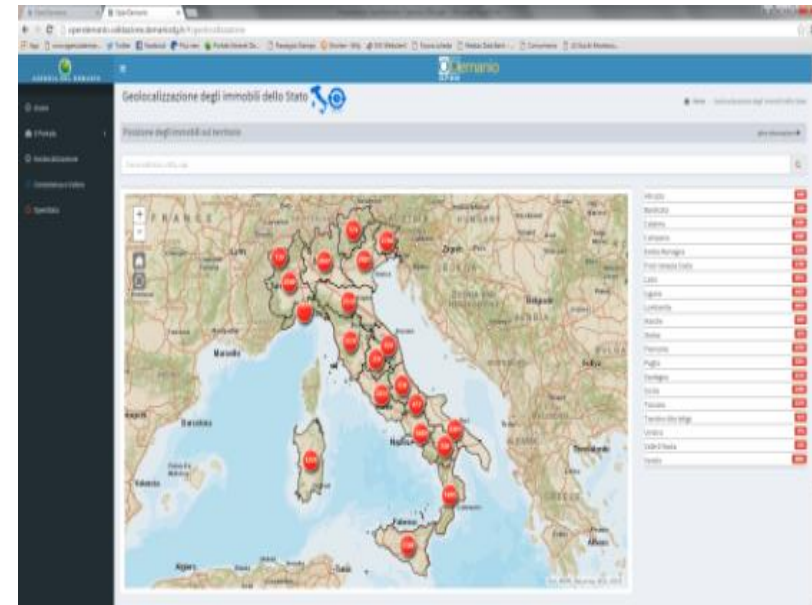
Demanio

Geolocalizzazione degli immobili dello Stato

Posizione degli immobili sul territorio

FRANCE

Marseille

Barcelona

Zagreb

Beograd

Roma

Napoli

Palermo

Tirana

Algiers

Tunis

Abruzzo
Basilicata
Calabria
Campania
Emilia Romagna
Friuli Venezia Giulia
Lazio
Liguria
Lombardia
Marche
Molise
Piemonte
Puglia
Sardegna
Sicilia
Toscana
Trentino Alto Adige
Umbria
Valle d'Aosta
Veneto